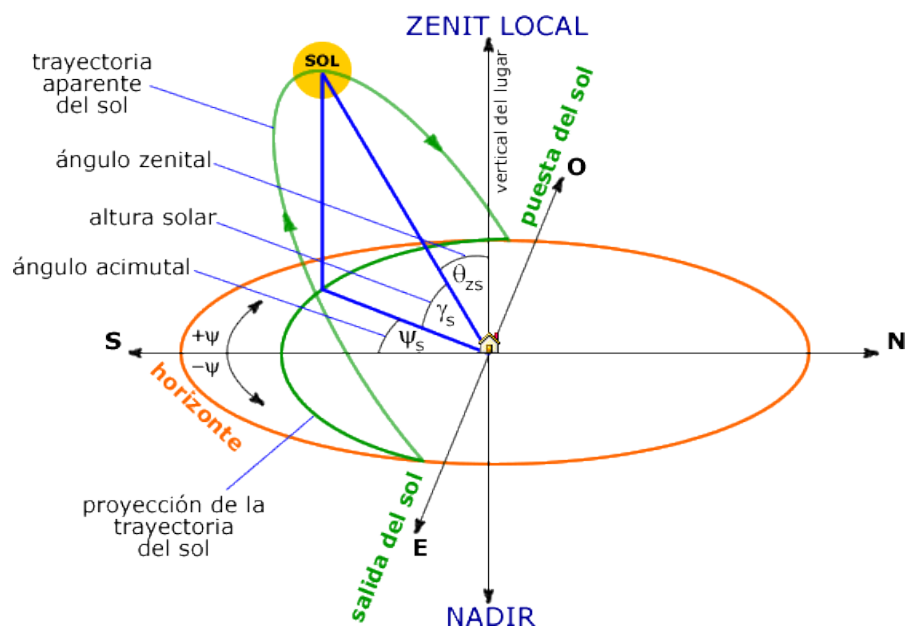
ZENIT LOCAL

SOL

trayectoria aparente del sol

ángulo zenital

altura solar

ángulo acimutal

vertical del lugar

puesta del sol

O

$\theta_{zs}$

$\gamma_s$

$\psi_s$

S

N

$+\psi$

$-\psi$

horizonte

salida del sol

proyección de la trayectoria del sol

E

NADIR